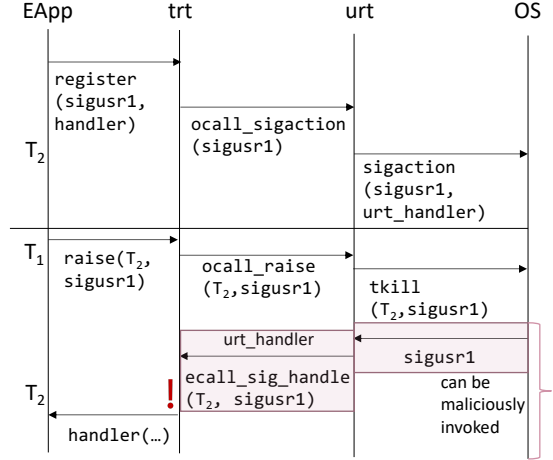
EApp trt urt OS

register (sigusr1, handler)

ocall_sigaction (sigusr1)

$T_2$

sigaction (sigusr1, urt_handler)

$T_1$

raise($T_2$, sigusr1)

ocall_raise ($T_2$,sigusr1)

tkill ($T_2$,sigusr1)

urt_handler

sigusr1

ecall_sig_handle ($T_2$, sigusr1)

!

can be maliciously invoked

$T_2$

handler(…)